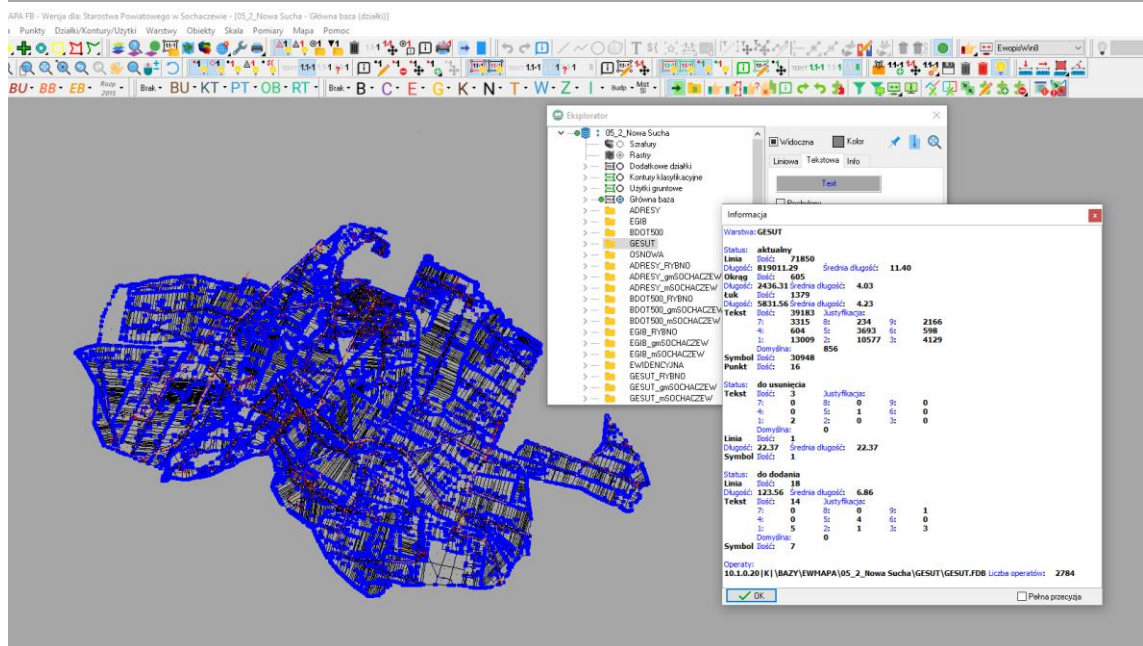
APA FB - Wersja dla: Starostwa Powiatowego w Sochaczewie - [05_2_Nowa Sucha - Główna baza (działki)]
Punkty Działki/Kontury/Użytki Warstwy Obiekty Skala Pomiary Mapa Pomoc
EwopisWin8
BU · BB · EB · BU · KT · PT · OB · RT · Brak · B · C · E · G · K · N · T · W · Z · I · Budp · Mst

Eksplorator
05_2_Nowa Sucha
Szrafury
Rastry
Dodatkowe działki
Kontury klasyfikacyjne
Użytki gruntowe
Główna baza
ADRESY
EGIB
BDOT500
GESUT
OSNOWA
ADRESY_RYBNO
ADRESY_gmSOCHACZEW
ADRESY_mSOCHACZEW
BDOT500_RYBNO
BDOT500_mSOCHACZEW
EGIB_RYBNO
EGIB_gmSOCHACZEW
EGIB_mSOCHACZEW
EWIDENCYJNA
GESUT_RYBNO
GESUT_gmSOCHACZEW
GESUT_mSOCHACZEW

Widoczna Kolor
Liniowa Tekstowa Info
Text

Informacja
Warstwa: GESUT

Status: aktualny
Linia Ilość: 71850
Długość: 819011.29 Średnia długość: 11.40
Okrąg Ilość: 605
Długość: 2436.31 Średnia długość: 4.03
Łuk Ilość: 1379
Długość: 5831.56 Średnia długość: 4.23
Tekst Ilość: 39183 Justyfikacja:
7: 3315 8: 234 9: 2166
4: 604 5: 3693 6: 598
1: 13009 2: 10577 3: 4129
Domyślna: 856
Symbol Ilość: 30948
Punkt Ilość: 16

Status: do usunięcia
Tekst Ilość: 3 Justyfikacja:
7: 0 8: 0 9: 0
4: 0 5: 1 6: 0
1: 2 2: 0 3: 0
Domyślna: 0
Linia Ilość: 1
Długość: 22.37 Średnia długość: 22.37
Symbol Ilość: 1

Status: do dodania
Linia Ilość: 18
Długość: 123.56 Średnia długość: 6.86
Tekst Ilość: 14 Justyfikacja:
7: 0 8: 0 9: 1
4: 0 5: 4 6: 0
1: 5 2: 1 3: 3
Domyślna: 0
Symbol Ilość: 7

Operaty:
10.1.0.20|K|\BAZY\EWMAPA\05_2_Nowa Sucha\GESUT\GESUT.FDB Liczba operatów: 2784

OK
Pełna przecyzja